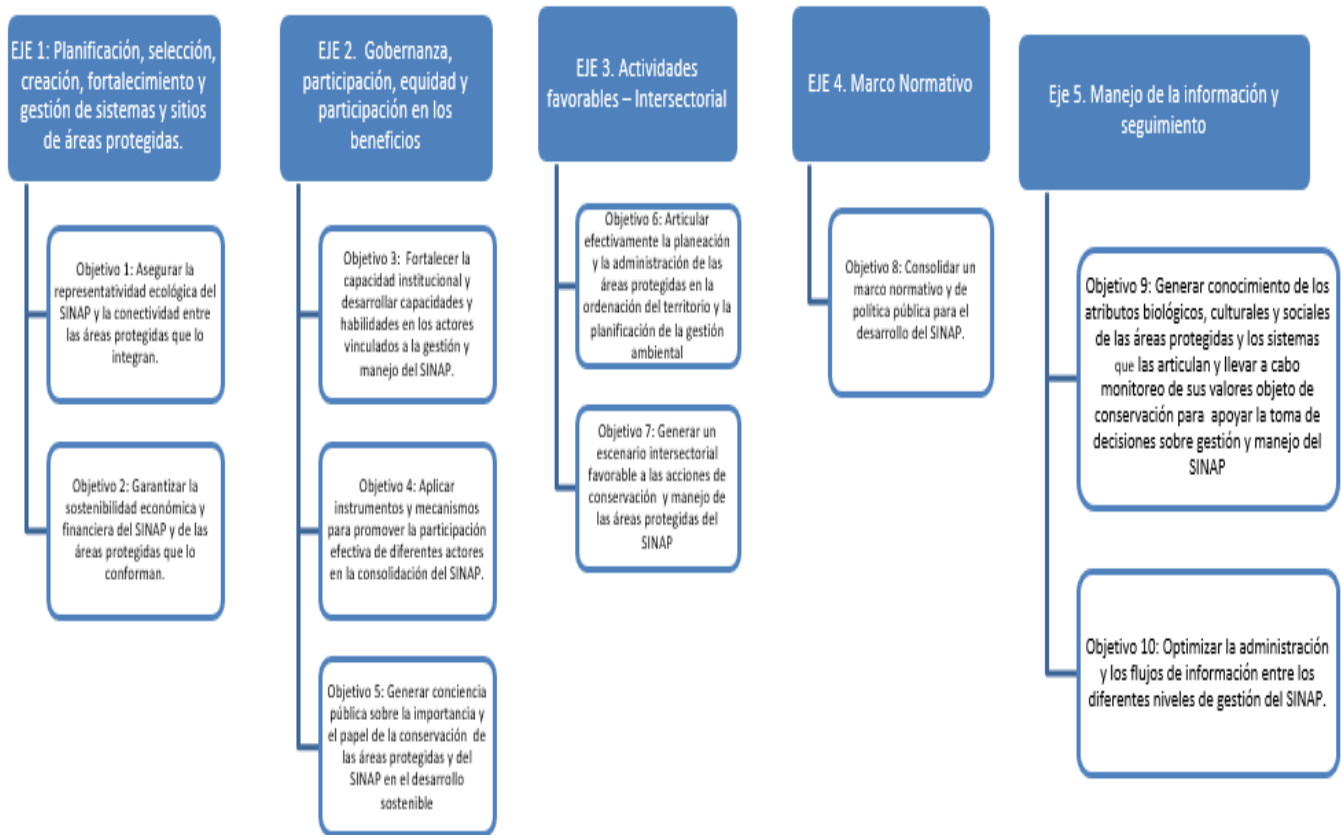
EJE 1: Planificación, selección, creación, fortalecimiento y gestión de sistemas y sitios de áreas protegidas.

Objetivo 1: Asegurar la representatividad ecológica del SINAP y la conectividad entre las áreas protegidas que lo integran.

Objetivo 2: Garantizar la sostenibilidad económica y financiera del SINAP y de las áreas protegidas que lo conforman.

EJE 2. Gobernanza, participación, equidad y participación en los beneficios

Objetivo 3: Fortalecer la capacidad institucional y desarrollar capacidades y habilidades en los actores vinculados a la gestión y manejo del SINAP.

Objetivo 4: Aplicar instrumentos y mecanismos para promover la participación efectiva de diferentes actores en la consolidación del SINAP.

Objetivo 5: Generar conciencia pública sobre la importancia y el papel de la conservación de las áreas protegidas y del SINAP en el desarrollo sostenible

EJE 3. Actividades favorables – Intersectorial

Objetivo 6: Articular efectivamente la planeación y la administración de las áreas protegidas en la ordenación del territorio y la planificación de la gestión ambiental

Objetivo 7: Generar un escenario intersectorial favorable a las acciones de conservación y manejo de las áreas protegidas del SINAP

EJE 4. Marco Normativo

Objetivo 8: Consolidar un marco normativo y de política pública para el desarrollo del SINAP.

Eje 5. Manejo de la información y seguimiento

Objetivo 9: Generar conocimiento de los atributos biológicos, culturales y sociales de las áreas protegidas y los sistemas que las articulan y llevar a cabo monitoreo de sus valores objeto de conservación para apoyar la toma de decisiones sobre gestión y manejo del SINAP

Objetivo 10: Optimizar la administración y los flujos de información entre los diferentes niveles de gestión del SINAP.